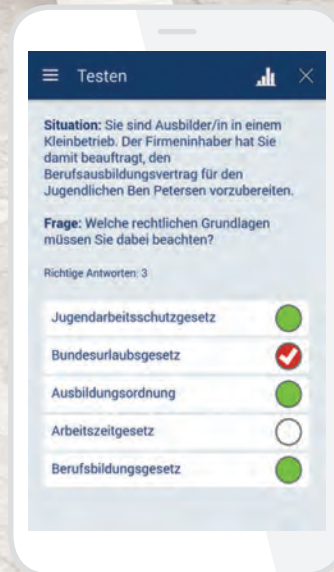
Testen

**Situation:** Sie sind Ausbilder/in in einem Kleinbetrieb. Der Firmeninhaber hat Sie damit beauftragt, den Berufsausbildungsvertrag für den Jugendlichen Ben Petersen vorzubereiten.

**Frage:** Welche rechtlichen Grundlagen müssen Sie dabei beachten?

Richtige Antworten: 3

Jugendarbeitsschutzgesetz

Bundesurlaubsgesetz

Ausbildungsordnung

Arbeitszeitgesetz

Berufsbildungsgesetz